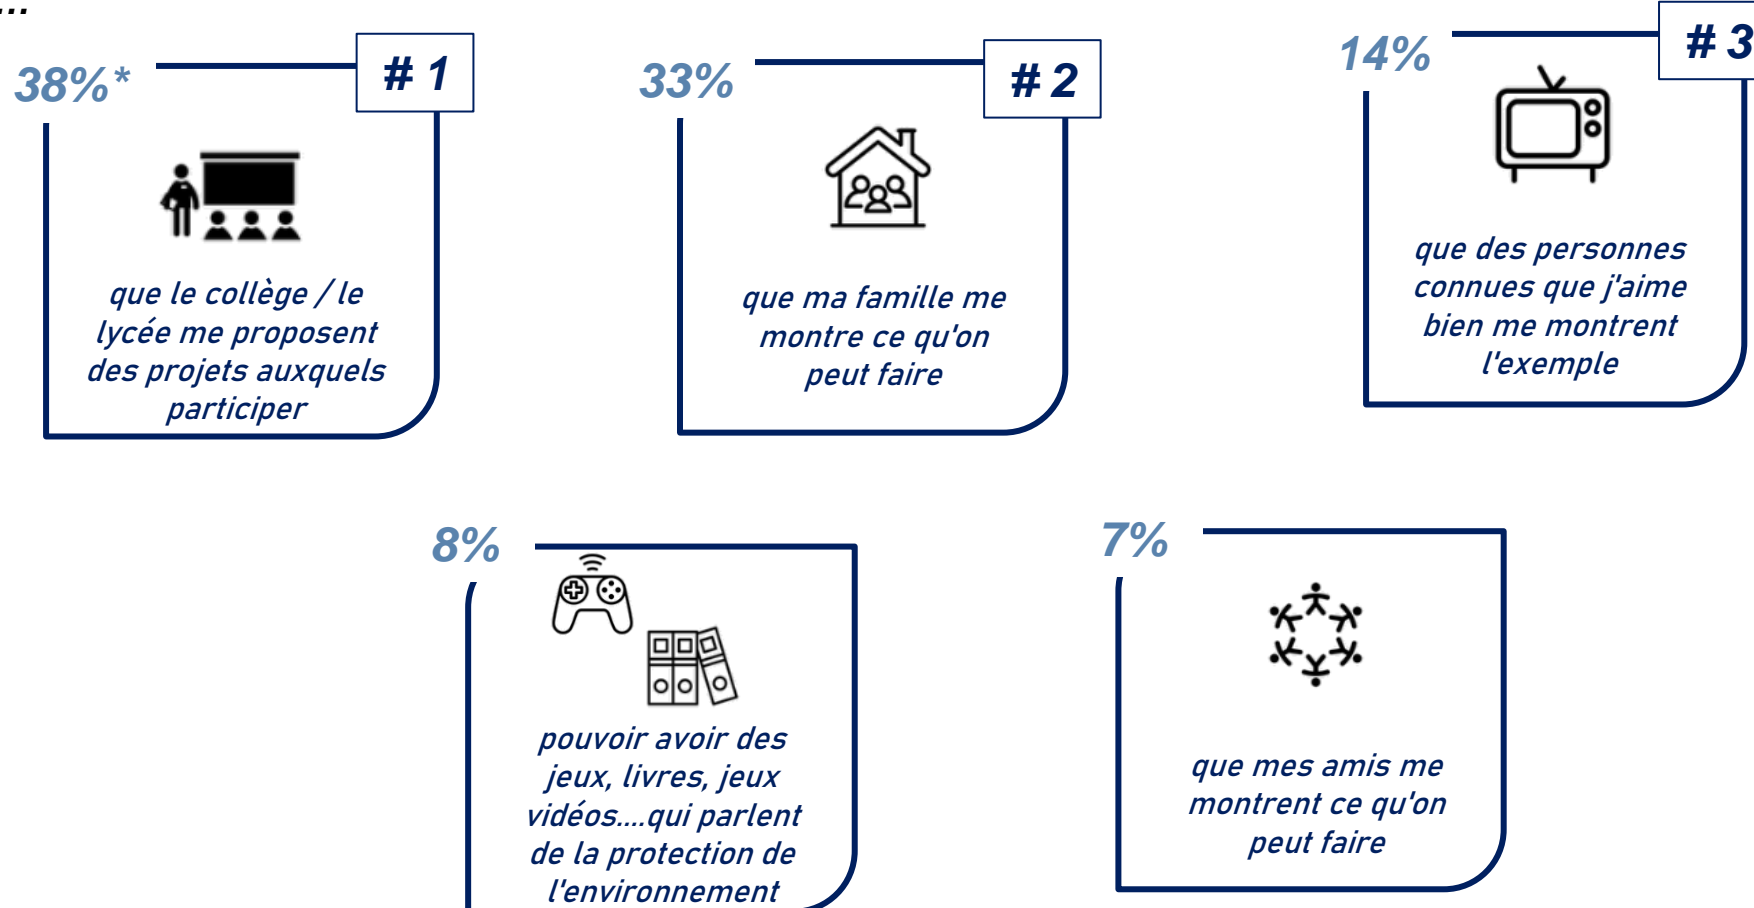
...

38%*

# 1

que le collège / le lycée me proposent des projets auxquels participer

33%

# 2

que ma famille me montre ce qu'on peut faire

14%

# 3

que des personnes connues que j'aime bien me montrent l'exemple

8%

pouvoir avoir des jeux, livres, jeux vidéos....qui parlent de la protection de l'environnement

7%

que mes amis me montrent ce qu'on peut faire